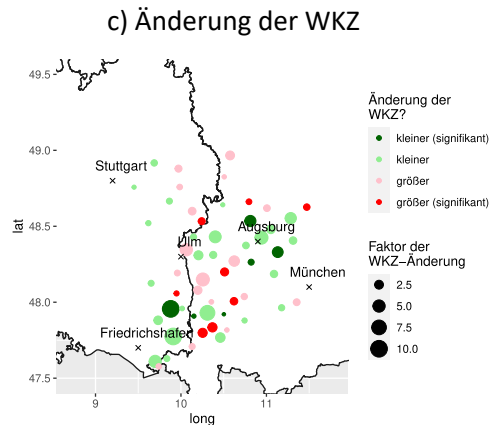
c) Änderung der WKZ

49.5
49.0
48.5
48.0
47.5
lat

9
10
11
long

Stuttgart
Augsburg
Ulm
München
Friedrichshafen

Änderung der WKZ?
kleiner (signifikant)
kleiner
größer
größer (signifikant)

Faktor der WKZ–Änderung
2.5
5.0
7.5
10.0